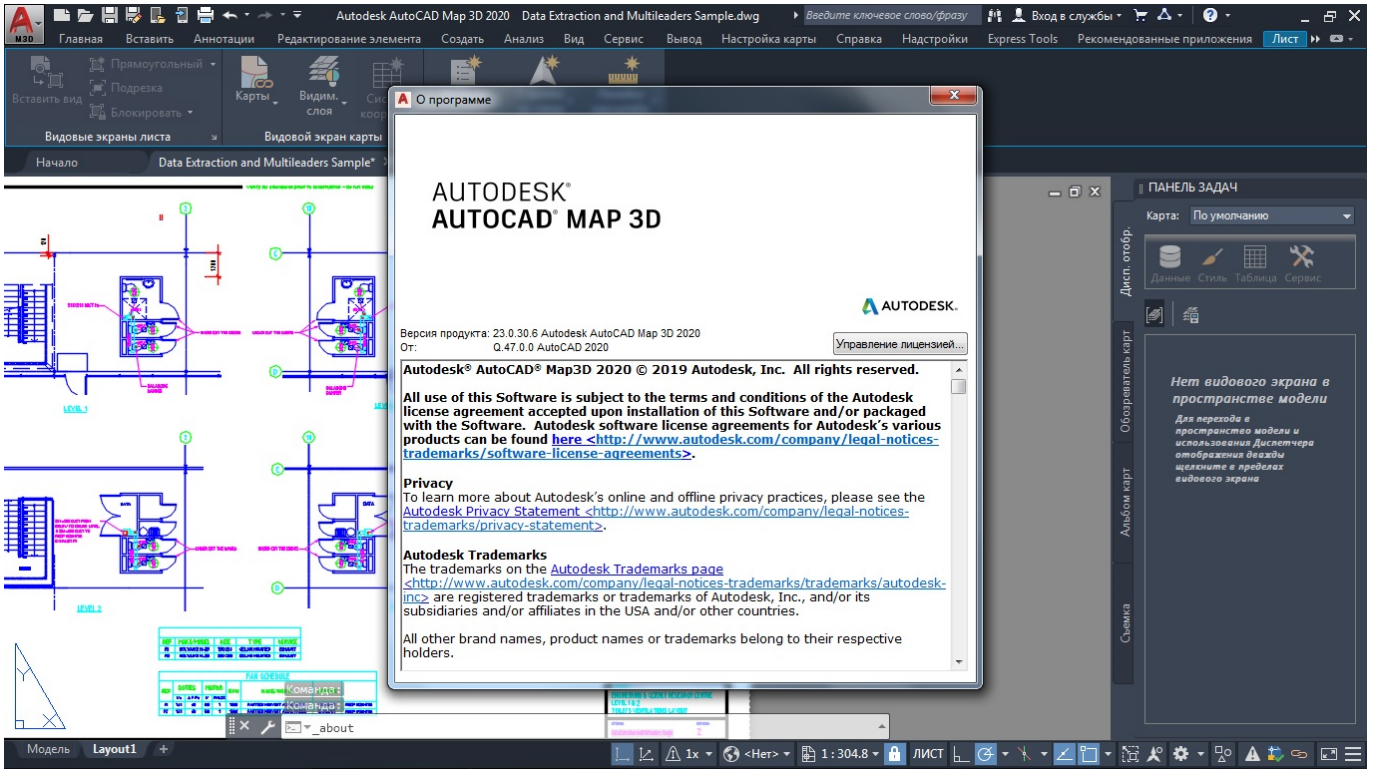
M3D

Autodesk AutoCAD Map 3D 2020 Data Extraction and Multileaders Sample.dwg

Введите ключевое слово/фразу

Вход в службы

Главная Вставить Аннотации Редактирование элемента Создать Анализ Вид Сервис Вывод Настройка карты Справка Надстройки Express Tools Рекомендованные приложения Лист

Вставить вид

Прямоугольный

Подрезка

Блокировать

Видовые экраны листа

Карты

Видим. слоя

Видовой экран карты

Начало

Data Extraction and Multileaders Sample*

LEVEL 1

LEVEL 2

О программе

AUTODESK®
AUTOCAD® MAP 3D

AUTODESK.

Версия продукта: 23.0.30.6 Autodesk AutoCAD Map 3D 2020
От: Q.47.0.0 AutoCAD 2020

Управление лицензией...

Autodesk® AutoCAD® Map3D 2020 © 2019 Autodesk, Inc. All rights reserved.

All use of this Software is subject to the terms and conditions of the Autodesk license agreement accepted upon installation of this Software and/or packaged with the Software. Autodesk software license agreements for Autodesk's various products can be found here <http://www.autodesk.com/company/legal-notices-trademarks/software-license-agreements>.

Privacy
To learn more about Autodesk's online and offline privacy practices, please see the Autodesk Privacy Statement <http://www.autodesk.com/company/legal-notices-trademarks/privacy-statement>.

Autodesk Trademarks
The trademarks on the Autodesk Trademarks page <http://www.autodesk.com/company/legal-notices-trademarks/trademarks/autodesk-inc> are registered trademarks or trademarks of Autodesk, Inc., and/or its subsidiaries and/or affiliates in the USA and/or other countries.

All other brand names, product names or trademarks belong to their respective holders.

ПАНЕЛЬ ЗАДАЧ

Карта: По умолчанию

Данные Стиль Таблица Сервис

Дисп. отобр.

Обозреватель карт

Альбом карт

Съемка

Нет видового экрана в пространстве модели

Для перехода в пространство модели и использования Диспетчера отображения дважды щелкните в пределах видового экрана

Команда:
Команда:

_about

Модель Layout1

1x

<Нет>

1 : 304.8

ЛИСТ